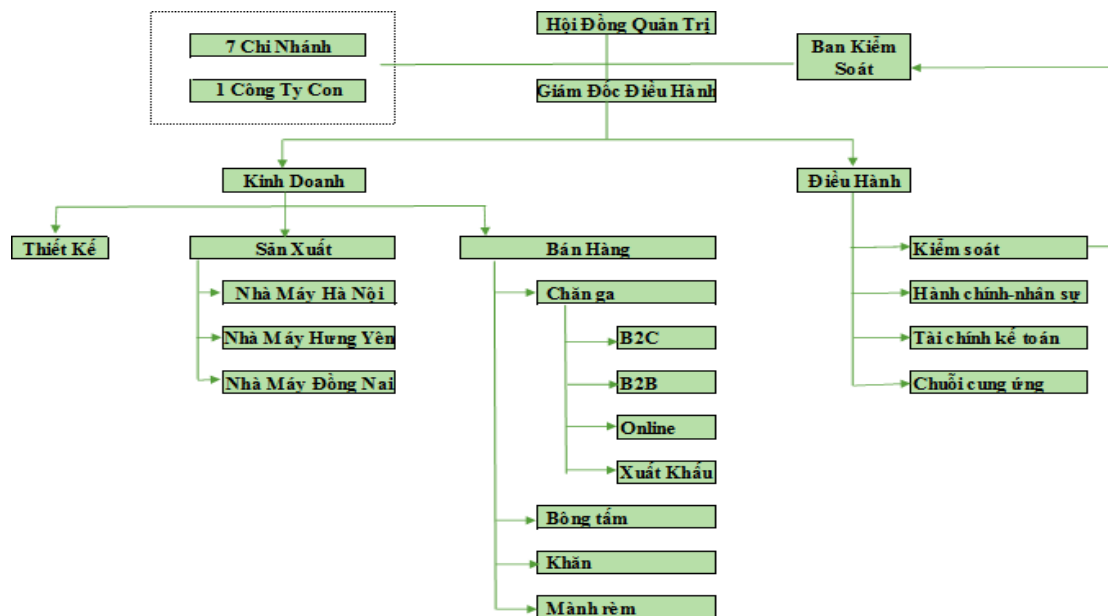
Hội Đồng Quản Trị

7 Chi Nhánh

1 Công Ty Con

Ban Kiểm Soát

Giám Đốc Điều Hành

Kinh Doanh

Điều Hành

Thiết Kế

Sản Xuất

Bán Hàng

Nhà Máy Hà Nội

Nhà Máy Hưng Yên

Nhà Máy Đồng Nai

Chăn ga

B2C

B2B

Online

Xuất Khẩu

Bông tấm

Khăn

Mành rèm

Kiểm soát

Hành chính-nhân sự

Tài chính kế toán

Chuỗi cung ứng